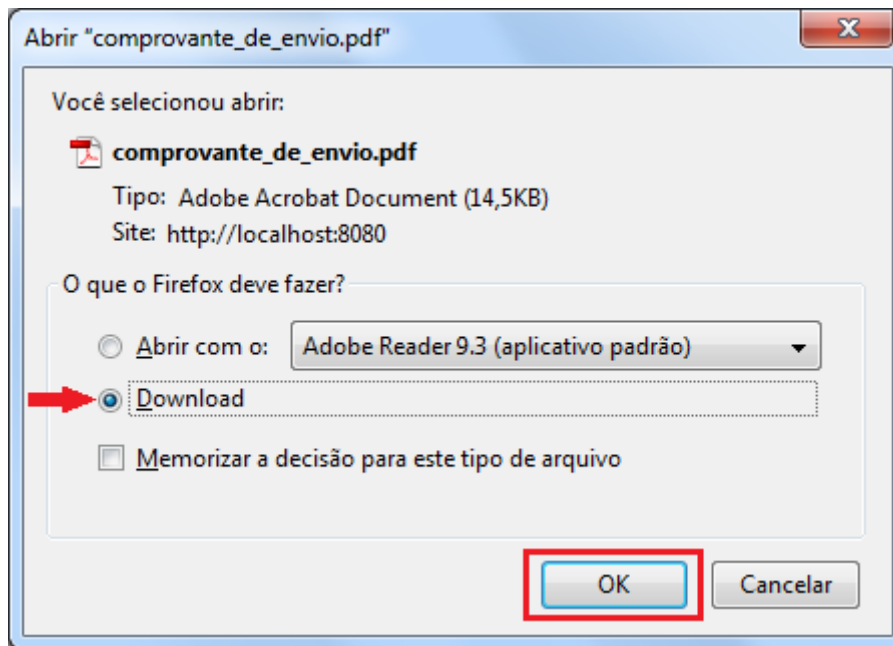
Abrir "comprovante_de_envio.pdf"

Você selecionou abrir:

comprovante_de_envio.pdf

Tipo: Adobe Acrobat Document (14,5KB)

Site: http://localhost:8080

O que o Firefox deve fazer?

Abrir com o: Adobe Reader 9.3 (aplicativo padrão)

Download

Memorizar a decisão para este tipo de arquivo

OK

Cancelar